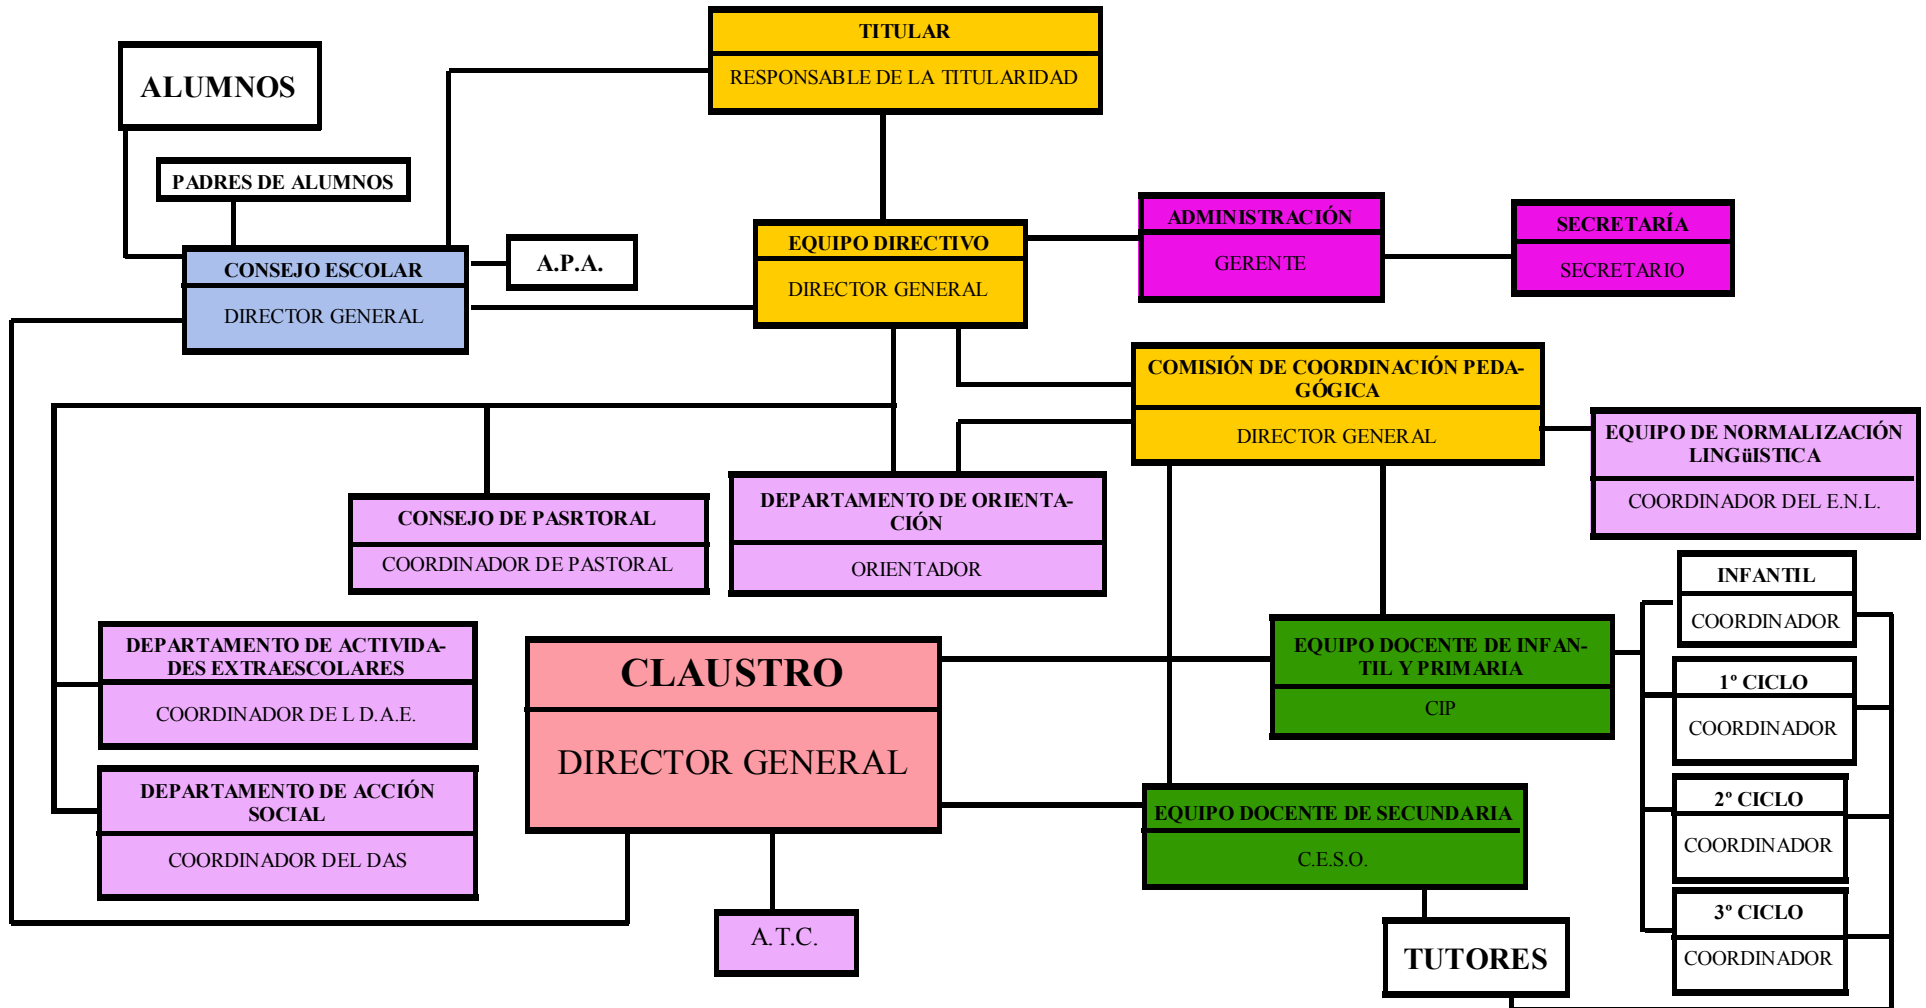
TITULAR
RESPONSABLE DE LA TITULARIDAD

ALUMNOS

PADRES DE ALUMNOS

CONSEJO ESCOLAR
DIRECTOR GENERAL

A.P.A.

EQUIPO DIRECTIVO
DIRECTOR GENERAL

ADMINISTRACIÓN
GERENTE

SECRETARÍA
SECRETARIO

COMISIÓN DE COORDINACIÓN PEDAGÓGICA
DIRECTOR GENERAL

EQUIPO DE NORMALIZACIÓN LINGüISTICA
COORDINADOR DEL E.N.L.

CONSEJO DE PASRTORAL
COORDINADOR DE PASTORAL

DEPARTAMENTO DE ORIENTACIÓN
ORIENTADOR

INFANTIL
COORDINADOR

DEPARTAMENTO DE ACTIVIDADES EXTRAESCOLARES
COORDINADOR DE L D.A.E.

CLAUSTRO
DIRECTOR GENERAL

EQUIPO DOCENTE DE INFANTIL Y PRIMARIA
CIP

1º CICLO
COORDINADOR

DEPARTAMENTO DE ACCIÓN SOCIAL
COORDINADOR DEL DAS

EQUIPO DOCENTE DE SECUNDARIA
C.E.S.O.

2º CICLO
COORDINADOR

3º CICLO
COORDINADOR

A.T.C.

TUTORES